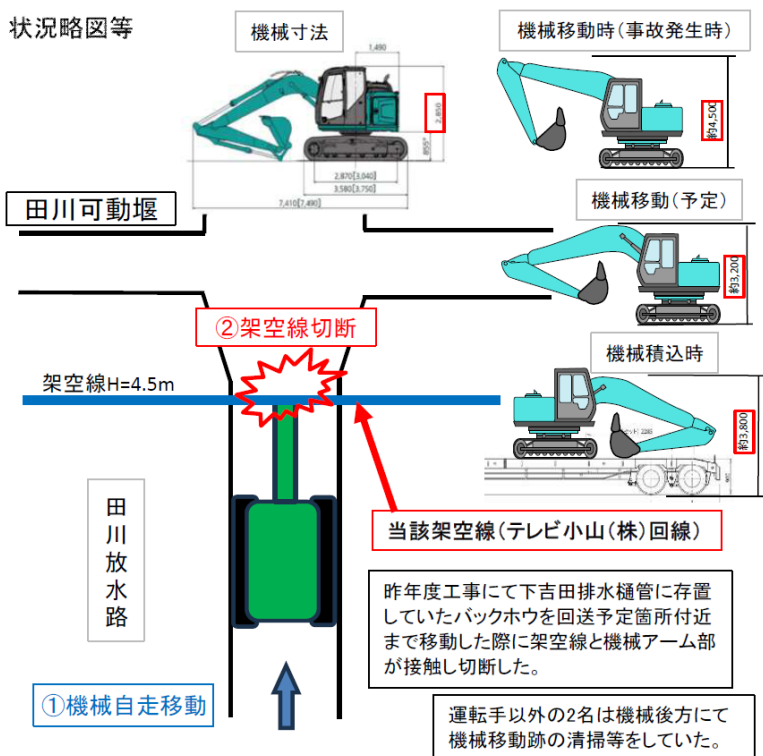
状況略図等

機械寸法

1,490

2,800

855

2,870[3,040]

3,580[3,750]

7,410[7,490]

機械移動時(事故発生時)

約4,500

田川可動堰

機械移動(予定)

約3,200

②架空線切断

機械積込時

架空線H=4.5m

約3,800

田川放水路

当該架空線(テレビ小山(株)回線)

昨年度工事にて下吉田排水樋管に存置していたバックホウを回送予定箇所付近まで移動した際に架空線と機械アーム部が接触し切断した。

①機械自走移動

運転手以外の2名は機械後方にて機械移動跡の清掃等をしていた。